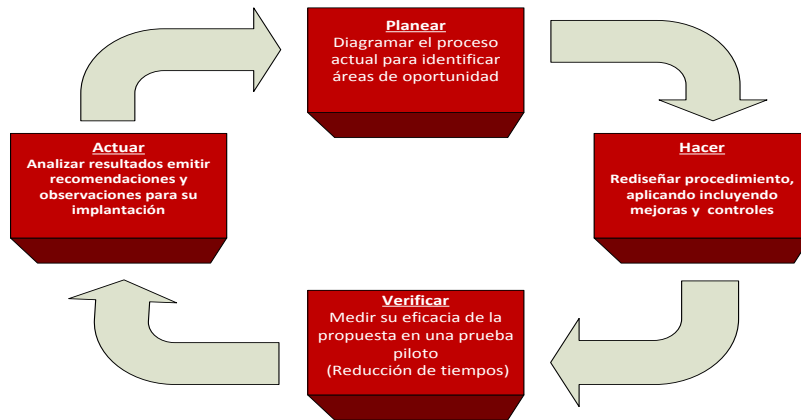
Planear
Diagramar el proceso actual para identificar áreas de oportunidad

Hacer
Rediseñar procedimiento, aplicando incluyendo mejoras y controles

Verificar
Medir su eficacia de la propuesta en una prueba piloto
(Reducción de tiempos)

Actuar
Analizar resultados emitir recomendaciones y observaciones para su implantación